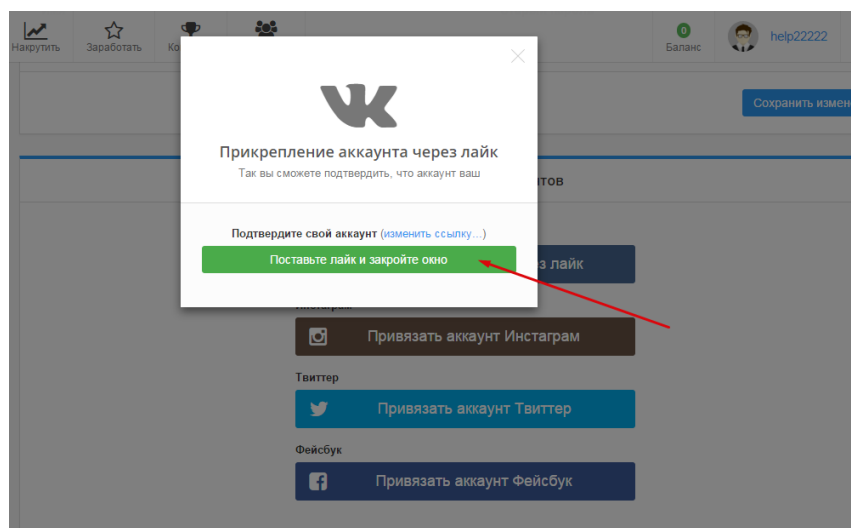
Накрутить Заработать Ко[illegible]

0 Баланс help22222

Сохранить измен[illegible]

Прикрепление аккаунта через лайк
Так вы сможете подтвердить, что аккаунт ваш

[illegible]нтов

Подтвердите свой аккаунт (изменить ссылку...)

Поставьте лайк и закройте окно

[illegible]з лайк

Инстаграм

Привязать аккаунт Инстаграм

Твиттер

Привязать аккаунт Твиттер

Фейсбук

Привязать аккаунт Фейсбук